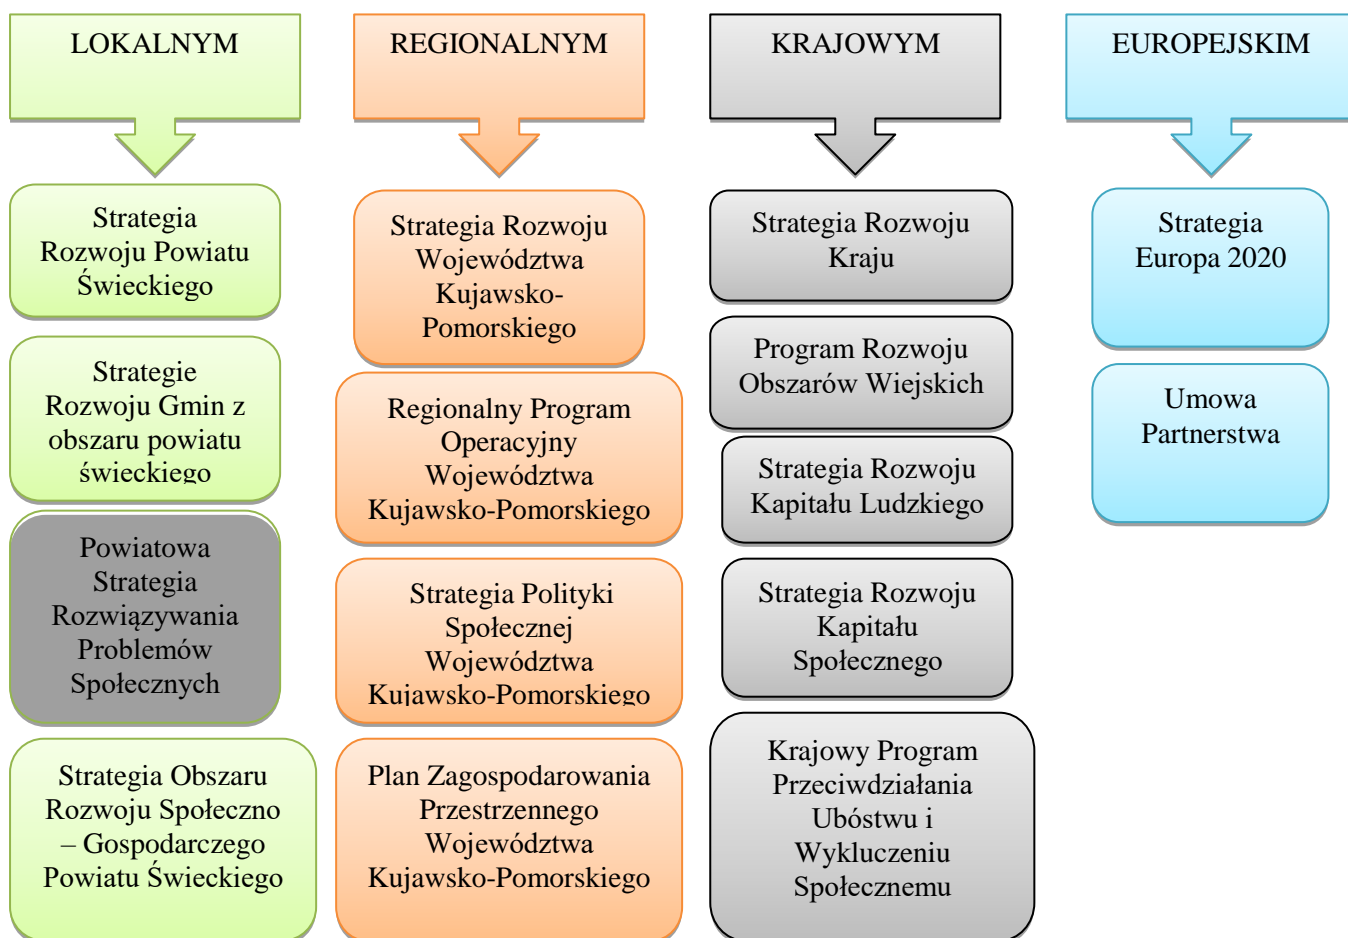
LOKALNYM

Strategia Rozwoju Powiatu Świeckiego

Strategie Rozwoju Gmin z obszaru powiatu świeckiego

Powiatowa Strategia Rozwiązywania Problemów Społecznych

Strategia Obszaru Rozwoju Społeczno – Gospodarczego Powiatu Świeckiego

REGIONALNYM

Strategia Rozwoju Województwa Kujawsko-Pomorskiego

Regionalny Program Operacyjny Województwa Kujawsko-Pomorskiego

Strategia Polityki Społecznej Województwa Kujawsko-Pomorskiego

Plan Zagospodarowania Przestrzennego Województwa Kujawsko-Pomorskiego

KRAJOWYM

Strategia Rozwoju Kraju

Program Rozwoju Obszarów Wiejskich

Strategia Rozwoju Kapitału Ludzkiego

Strategia Rozwoju Kapitału Społecznego

Krajowy Program Przeciwdziałania Ubóstwu i Wykluczeniu Społecznemu

EUROPEJSKIM

Strategia Europa 2020

Umowa Partnerstwa